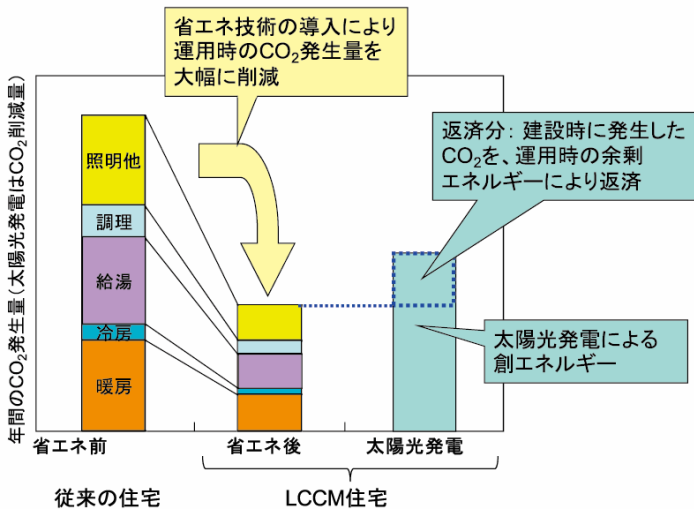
省エネ技術の導入により運用時の$CO_2$発生量を大幅に削減

年間の$CO_2$発生量（太陽光発電は$CO_2$削減量）

照明他

調理

給湯

冷房

暖房

返済分：建設時に発生した$CO_2$を、運用時の余剰エネルギーにより返済

太陽光発電による創エネルギー

省エネ前

省エネ後

太陽光発電

従来の住宅

LCCM住宅